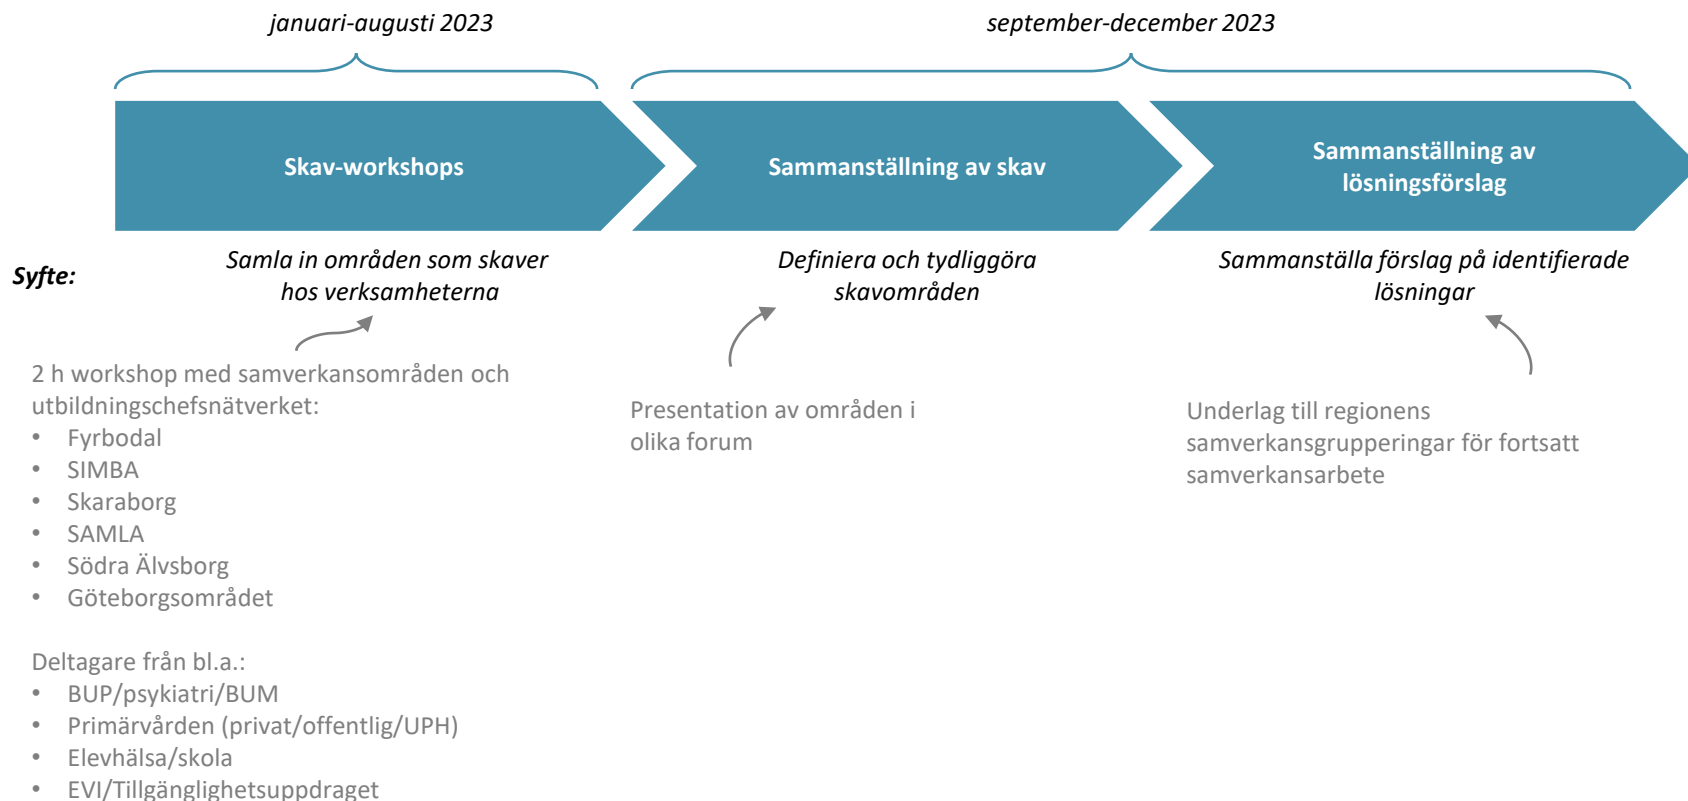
januari-augusti 2023

september-december 2023

Skav-workshops

Sammanställning av skav

Sammanställning av lösningsförslag

Syfte:

Samla in områden som skaver hos verksamheterna

Definiera och tydliggöra skavområden

Sammanställa förslag på identifierade lösningar

2 h workshop med samverkansområden och utbildningschefsnätverket:
- Fyrbodal
- SIMBA
- Skaraborg
- SAMLA
- Södra Älvsborg
- Göteborgsområdet

Deltagare från bl.a.:
- BUP/psykiatri/BUM
- Primärvården (privat/offentlig/UPH)
- Elevhälsa/skola
- EVI/Tillgänglighetsuppdraget

Presentation av områden i olika forum

Underlag till regionens samverkansgrupperingar för fortsatt samverkansarbete